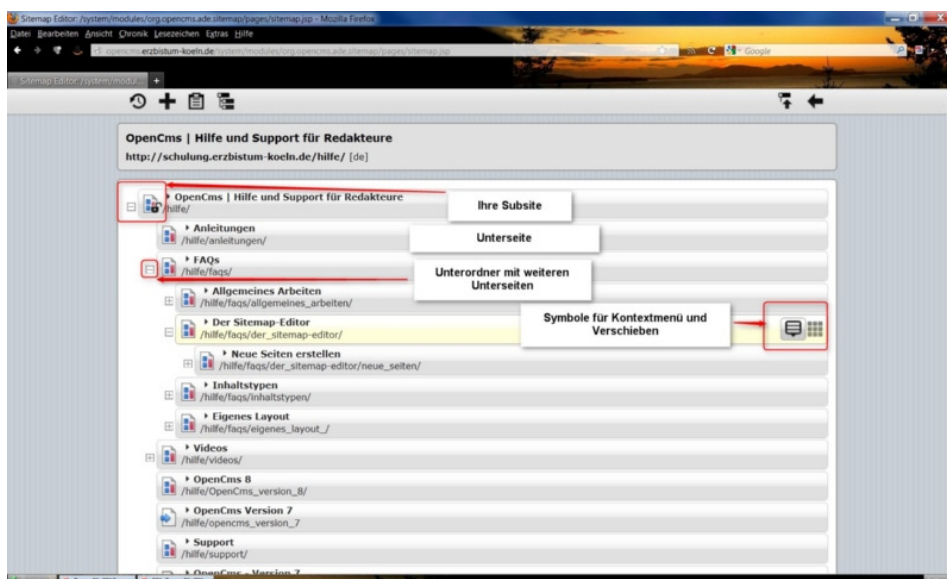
Sitemap Editor: /system/modules/org.opencms.ade.sitemap/pages/sitemap.jsp - Mozilla Firefox

Datei Bearbeiten Ansicht Chronik Lesezeichen Extras Hilfe

opencms.erzbistum-koeln.de/system/modules/org.opencms.ade.sitemap/pages/sitemap.jsp

Google

Sitemap Editor: /system/modul... +

OpenCms | Hilfe und Support für Redakteure

http://schulung.erzbistum-koeln.de/hilfe/ [de]

OpenCms | Hilfe und Support für Redakteure
/hilfe/

Ihre Subsite

Anleitungen
/hilfe/anleitungen/

Unterseite

FAQs
/hilfe/faqs/

Unterordner mit weiteren Unterseiten

Allgemeines Arbeiten
/hilfe/faqs/allgemeines_arbeiten/

Der Sitemap-Editor
/hilfe/faqs/der_sitemap-editor/

Symbole für Kontextmenü und Verschieben

Neue Seiten erstellen
/hilfe/faqs/der_sitemap-editor/neue_seiten/

Inhaltstypen
/hilfe/faqs/inhaltstypen/

Eigenes Layout
/hilfe/faqs/eigenes_layout_/

Videos
/hilfe/videos/

OpenCms 8
/hilfe/OpenCms_version_8/

OpenCms Version 7
/hilfe/opencms_version_7

Support
/hilfe/support/

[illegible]